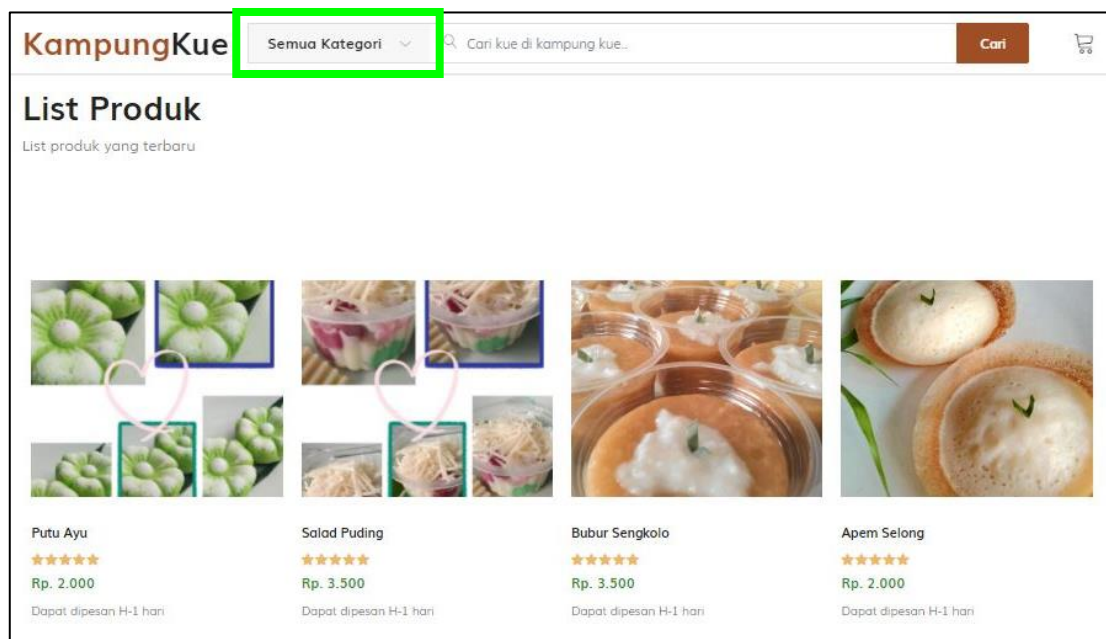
KampungKue Semua Kategori

Cari kue di kampung kue..

Cari

List Produk

List produk yang terbaru

Putu Ayu
★★★★★
Rp. 2.000
Dapat dipesan H-1 hari

Salad Puding
★★★★★
Rp. 3.500
Dapat dipesan H-1 hari

Bubur Sengkolo
★★★★★
Rp. 3.500
Dapat dipesan H-1 hari

Apem Selong
★★★★★
Rp. 2.000
Dapat dipesan H-1 hari